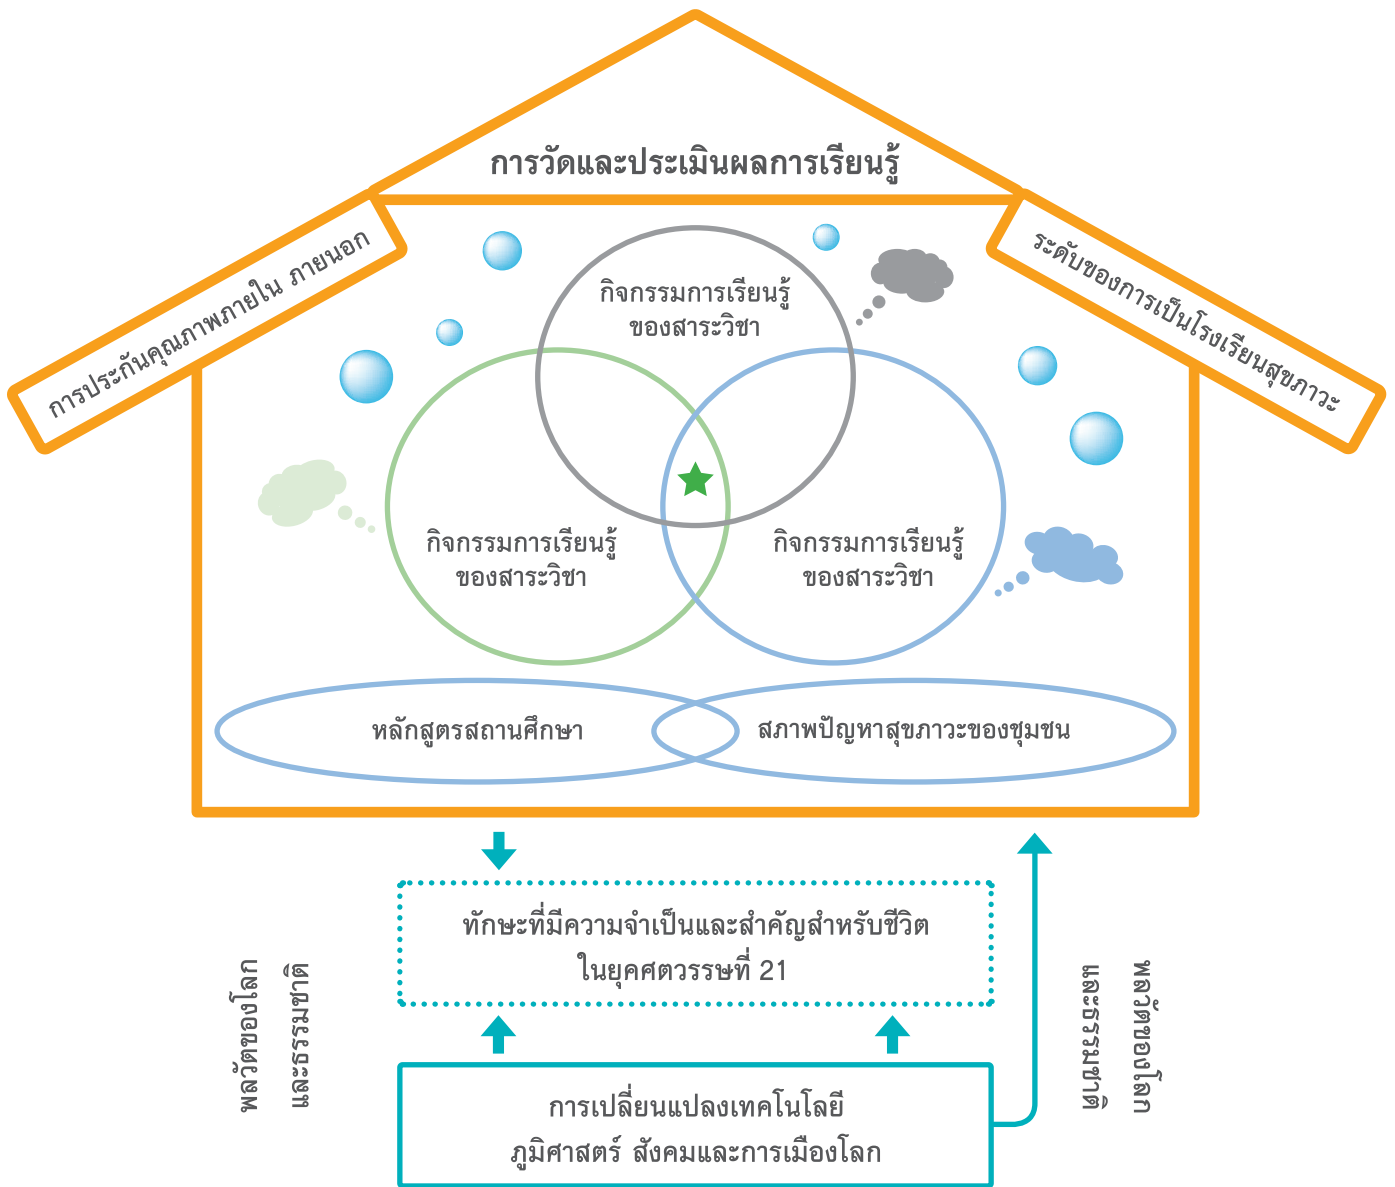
การวัดและประเมินผลการเรียนรู้

การประกันคุณภาพภายใน ภายนอก

ระดับของการเป็นโรงเรียนสุขภาวะ

กิจกรรมการเรียนรู้ ของสาระวิชา

กิจกรรมการเรียนรู้ ของสาระวิชา

กิจกรรมการเรียนรู้ ของสาระวิชา

หลักสูตรสถานศึกษา

สภาพปัญหาสุขภาวะของชุมชน

ทักษะที่มีความจำเป็นและสำคัญสำหรับชีวิต ในยุคศตวรรษที่ 21

พลวัตของโลก และธรรมชาติ

พลวัตของโลก และธรรมชาติ

การเปลี่ยนแปลงเทคโนโลยี ภูมิศาสตร์ สังคมและการเมืองโลก